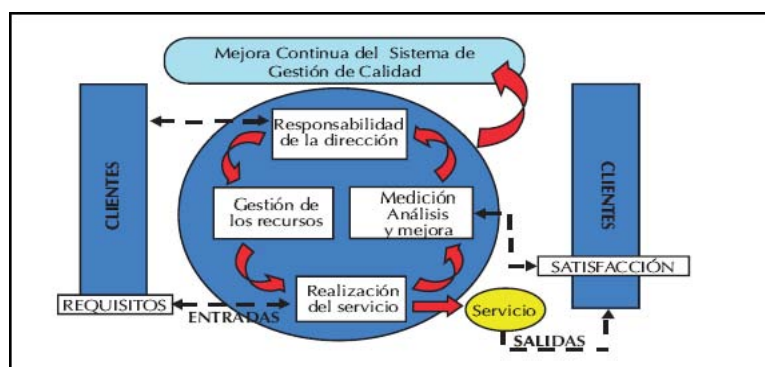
Mejora Continua del Sistema de Gestión de Calidad

CLIENTES

Responsabilidad de la dirección

Gestión de los recursos

Medición Análisis y mejora

Realización del servicio

CLIENTES

SATISFACCIÓN

REQUISITOS

ENTRADAS

Servicio

SALIDAS